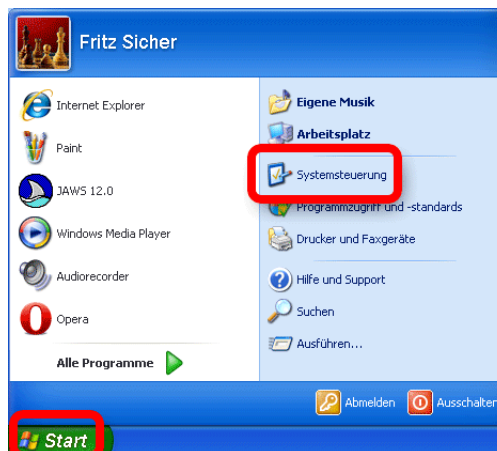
Fritz Sicher

Internet Explorer

Paint

JAWS 12.0

Windows Media Player

Audiorecorder

Opera

Alle Programme

Eigene Musik

Arbeitsplatz

Systemsteuerung

Programmzugriff und -standards

Drucker und Faxgeräte

Hilfe und Support

Suchen

Ausführen...

Abmelden

Ausschalten

Start